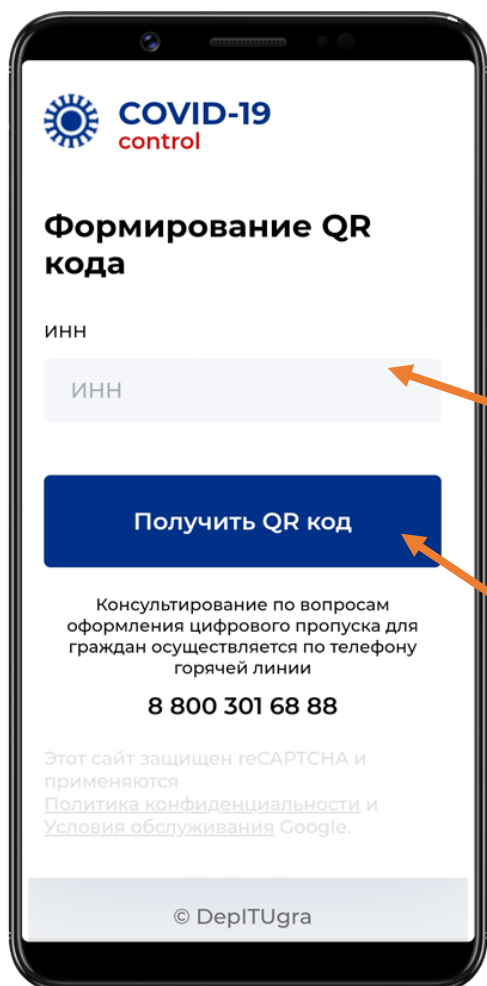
COVID-19
control

Формирование QR кода

ИНН

ИНН

Получить QR код

Консультирование по вопросам оформления цифрового пропуска для граждан осуществляется по телефону горячей линии

8 800 301 68 88

Этот сайт защищен reCAPTCHA и применяются Политика конфиденциальности и Условия обслуживания Google.

© DepITUgra